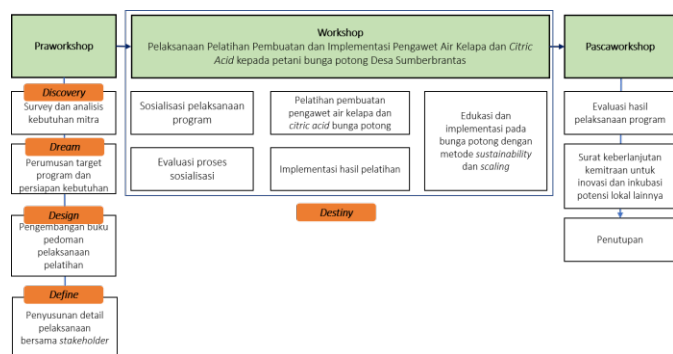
Praworkshop

Discovery

Survey dan analisis kebutuhan mitra

Dream

Perumusan target program dan persiapan kebutuhan

Design

Pengembangan buku pedoman pelaksanaan pelatihan

Define

Penyusunan detail pelaksanaan bersama *stakeholder*

Workshop

Pelaksanaan Pelatihan Pembuatan dan Implementasi Pengawet Air Kelapa dan *Citric Acid* kepada petani bunga potong Desa Sumberbrantas

Sosialisasi pelaksanaan program

Evaluasi proses sosialisasi

Pelatihan pembuatan pengawet air kelapa dan *citric acid* bunga potong

Implementasi hasil pelatihan

Edukasi dan implementasi pada bunga potong dengan metode *sustainability* dan *scaling*

Destiny

Pascaworkshop

Evaluasi hasil pelaksanaan program

Surat keberlanjutan kemitraan untuk inovasi dan inkubasi potensi lokal lainnya

Penutupan